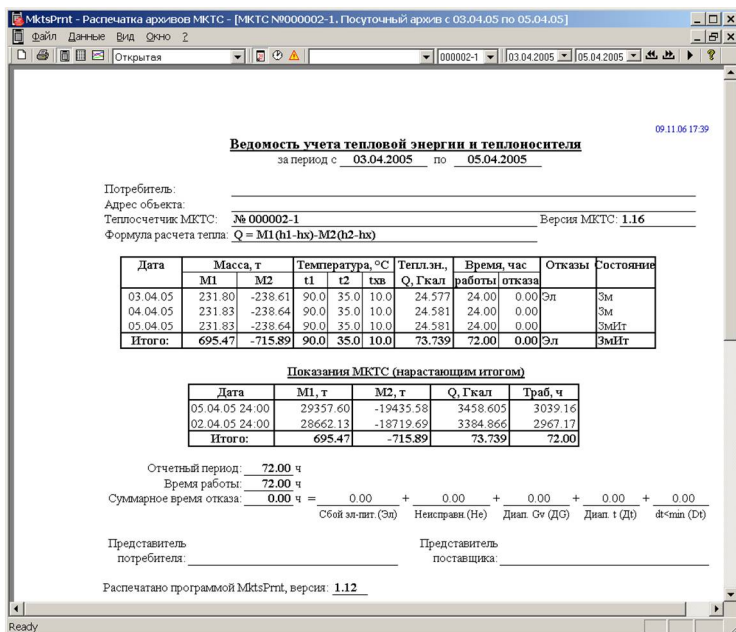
MktsPrnt - Распечатка архивов МКТС - [МКТС №000002-1. Посуточный архив с 03.04.05 по 05.04.05]

Файл Данные Вид Окно ?

Открытая

000002-1 03.04.2005 05.04.2005

09.11.06 17:39

Ведомость учета тепловой энергии и теплоносителя

за период с 03.04.2005 по 05.04.2005

Потребитель:
Адрес объекта:
Теплосчетчик МКТС: № 000002-1 Версия МКТС: 1.16
Формула расчета тепла: Q = M1(h1-hx)-M2(h2-hx)

| Дата | Масса, т M1 | Масса, т M2 | Температура, °С t1 | t2 | txв | Тепл.эн., Q, Гкал | Время, час работы | отказа | Отказы | Состояние |
|---|---|---|---|---|---|---|---|---|---|---|
| 03.04.05 | 231.80 | -238.61 | 90.0 | 35.0 | 10.0 | 24.577 | 24.00 | 0.00 | Эл | Зм |
| 04.04.05 | 231.83 | -238.64 | 90.0 | 35.0 | 10.0 | 24.581 | 24.00 | 0.00 | | Зм |
| 05.04.05 | 231.83 | -238.64 | 90.0 | 35.0 | 10.0 | 24.581 | 24.00 | 0.00 | | ЗмИт |
| Итого: | 695.47 | -715.89 | 90.0 | 35.0 | 10.0 | 73.739 | 72.00 | 0.00 | Эл | ЗмИт |

Показания МКТС (нарастающим итогом)

| Дата | M1, т | M2, т | Q, Гкал | Траб, ч |
|---|---|---|---|---|
| 05.04.05 24:00 | 29357.60 | -19435.58 | 3458.605 | 3039.16 |
| 02.04.05 24:00 | 28662.13 | -18719.69 | 3384.866 | 2967.17 |
| Итого: | 695.47 | -715.89 | 73.739 | 72.00 |

Отчетный период: 72.00 ч
Время работы: 72.00 ч
Суммарное время отказа: 0.00 ч = 0.00 + 0.00 + 0.00 + 0.00 + 0.00
Сбой эл-пит.(Эл) Неисправн.(Не) Диап. Gv (DG) Диап. t (Dt) dt<min (Dt)

Представитель потребителя:
Представитель поставщика:

Распечатано программой MktsPrnt, версия: 1.12

Ready